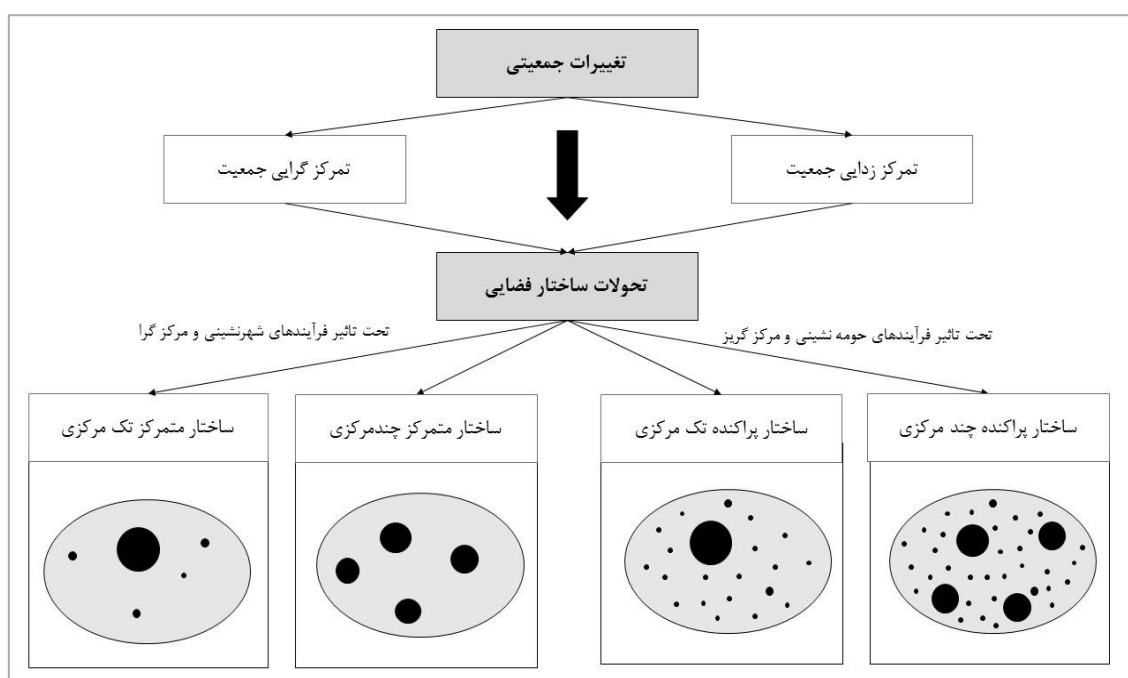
تغییرات جمعیتی

تمرکز زدایی جمعیت

تمرکز گرایی جمعیت

تحولات ساختار فضایی

تحت تاثیر فرآیندهای حومه نشینی و مرکز گریز

تحت تاثیر فرآیندهای شهرنشینی و مرکز گرا

ساختار پراکنده چند مرکزی

ساختار پراکنده تک مرکزی

ساختار متمرکز چندمرکزی

ساختار متمرکز تک مرکزی